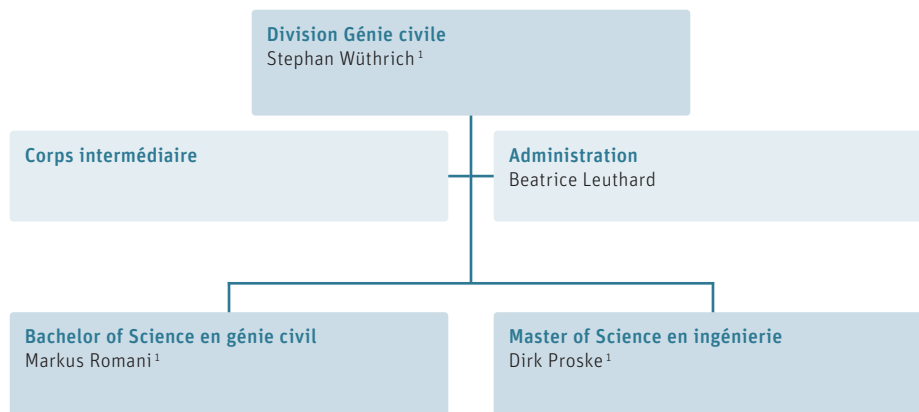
Division Génie civile
Stephan Wüthrich $^{1}$

Corps intermédiaire

Administration
Beatrice Leuthard

Bachelor of Science en génie civil
Markus Romani $^{1}$

Master of Science en ingénierie
Dirk Proske $^{1}$